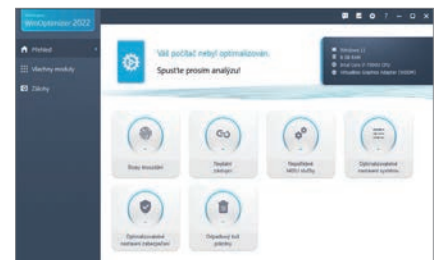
WinOptimizer 2022

Přehled

Všechny moduly

Zálohy

Váš počítač nebyl optimalizován.

Spusťte prosím analýzu!

Windows 11

8 GB RAM

Intel Core i5 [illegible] CPU

Virtualbox Graphics Adapter (WDDM)

Stopy procházení

Nadbytečné zástupce

Nepotřebné běžící služby

Optimalizovatelné nastavení systému

Optimalizovatelné nastavení zabezpečení

Odpadkový koš Windows